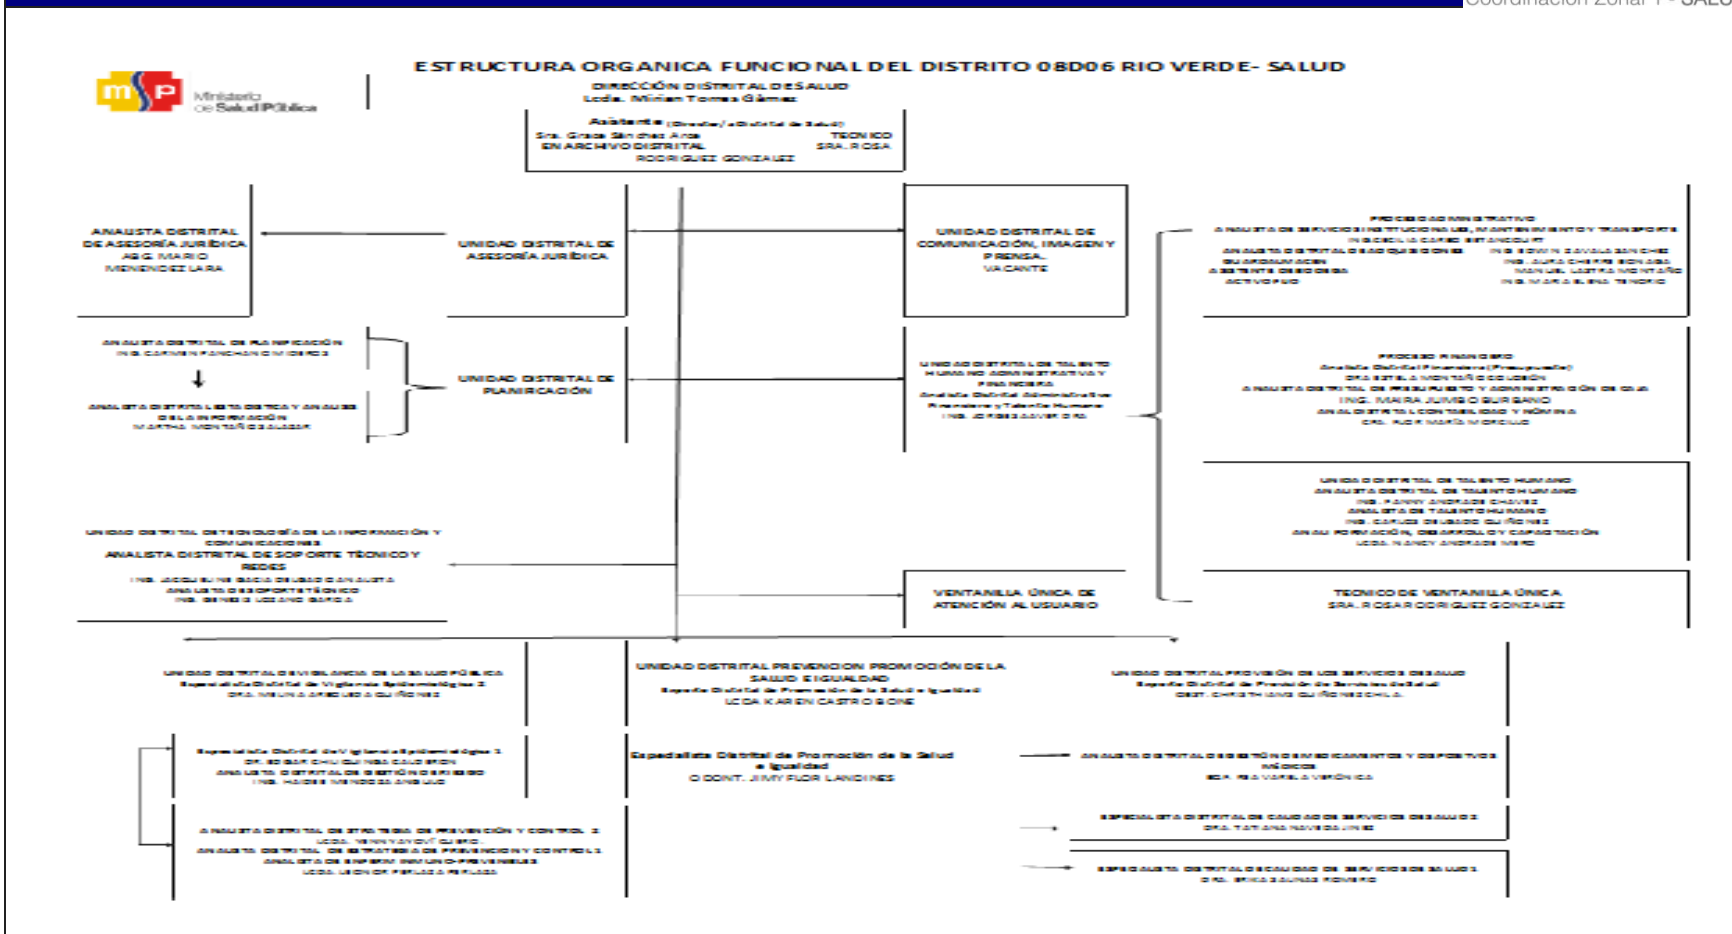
Coordinación Zonal 1 - SALU

msp Ministerio de Salud Pública

ESTRUCTURA ORGANICA FUNCIONAL DEL DISTRITO 08D06 RIO VERDE- SALUD

DIRECCIÓN DISTRITAL DE SALUD
Lcda. Mirian Torres Gámez

Asistente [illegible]
Sra. Grace Sánchez Arce
TECNICO EN ARCHIVO DISTRITAL
SRA. ROSA RODRIGUEZ GONZALEZ

ANALISTA DISTRITAL DE ASESORÍA JURÍDICA
ABG. MARIO MENENDEZ LARA

UNIDAD DISTRITAL DE ASESORÍA JURÍDICA

UNIDAD DISTRITAL DE COMUNICACIÓN, IMAGEN Y PRENSA
VACANTE

PROCESO ADMINISTRATIVO
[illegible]

ANALISTA DISTRITAL DE PLANIFICACIÓN
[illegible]

ANALISTA DISTRITAL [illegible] DE LA INFORMACIÓN
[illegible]

UNIDAD DISTRITAL DE PLANIFICACIÓN

UNIDAD DISTRITAL DE TALENTO HUMANO ADMINISTRATIVO Y FINANCIERA
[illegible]

PROCESO FINANCIERO
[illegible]
ING. MAIRA JUMBO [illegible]
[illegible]

UNIDAD DISTRITAL DE TALENTO HUMANO
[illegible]

UNIDAD DISTRITAL DE TECNOLOGÍA DE LA INFORMACIÓN Y COMUNICACIONES
ANALISTA DISTRITAL DE SOPORTE TÉCNICO Y REDES
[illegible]

VENTANILLA ÚNICA DE ATENCIÓN AL USUARIO

TECNICO DE VENTANILLA ÚNICA
SRA. ROSA RODRIGUEZ GONZALEZ

UNIDAD DISTRITAL DE VIGILANCIA DE LA SALUD PÚBLICA
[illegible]

UNIDAD DISTRITAL PREVENCION PROMOCIÓN DE LA SALUD E IGUALDAD
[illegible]
LCDA KAREN CASTRO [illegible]

UNIDAD DISTRITAL PROVISIÓN DE LOS SERVICIOS DE SALUD
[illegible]

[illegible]

Especialista Distrital de Promoción de la Salud e Igualdad
ODONT. JIMY FLOR LANDINES

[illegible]

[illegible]

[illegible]

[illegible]